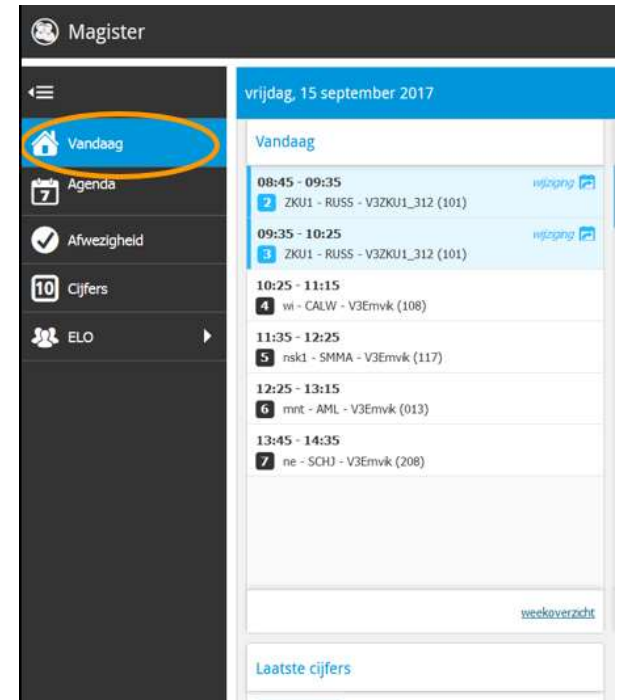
Magister

Vandaag

7 Agenda

Afwezigheid

10 Cijfers

ELO

vrijdag, 15 september 2017

Vandaag

08:45 - 09:35 wijziging
2 ZKU1 - RUSS - V3ZKU1_312 (101)

09:35 - 10:25 wijziging
3 ZKU1 - RUSS - V3ZKU1_312 (101)

10:25 - 11:15
4 wi - CALW - V3Emvik (108)

11:35 - 12:25
5 nsk1 - SMMA - V3Emvik (117)

12:25 - 13:15
6 mnt - AML - V3Emvik (013)

13:45 - 14:35
7 ne - SCHJ - V3Emvik (208)

weekoverzicht

Laatste cijfers